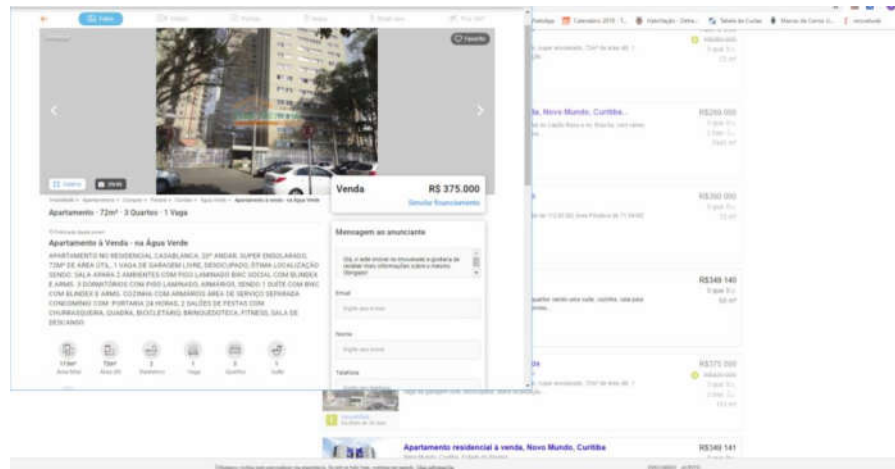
Fotos

Favorito

Venda R$ 375.000

Simular financiamento

Apartamento · 72m² · 3 Quartos · 1 Vaga

Apartamento à Venda - na Água Verde

APARTAMENTO NO RESIDENCIAL CASABLANCA, 20º ANDAR, SUPER ENSOLARADO, 72M² DE ÁREA ÚTIL, 1 VAGA DE GARAGEM LIVRE, DESOCUPADO, ÓTIMA LOCALIZAÇÃO. SENDO: SALA AMPLA 2 AMBIENTES COM PISO LAMINADO BWC SOCIAL COM BLINDEX E ARMS. 3 DORMITÓRIOS COM PISO LAMINADO, ARMÁRIOS, SENDO 1 SUÍTE COM BWC COM BLINDEX E ARMS. COZINHA COM ARMÁRIOS, ÁREA DE SERVIÇO SEPARADA, CONDOMÍNIO COM: PORTARIA 24 HORAS, 2 SALÕES DE FESTAS COM CHURRASQUEIRA, QUADRA, BICICLETÁRIO, BRINQUEDOTECA, FITNESS, SALA DE DESCANSO.

Mensagem ao anunciante

Email

Nome

Telefone

Novo Mundo, Curitiba

R$280.000

R$350.000

R$349.140

R$375.000

Apartamento residencial à venda, Novo Mundo, Curitiba

R$349.141